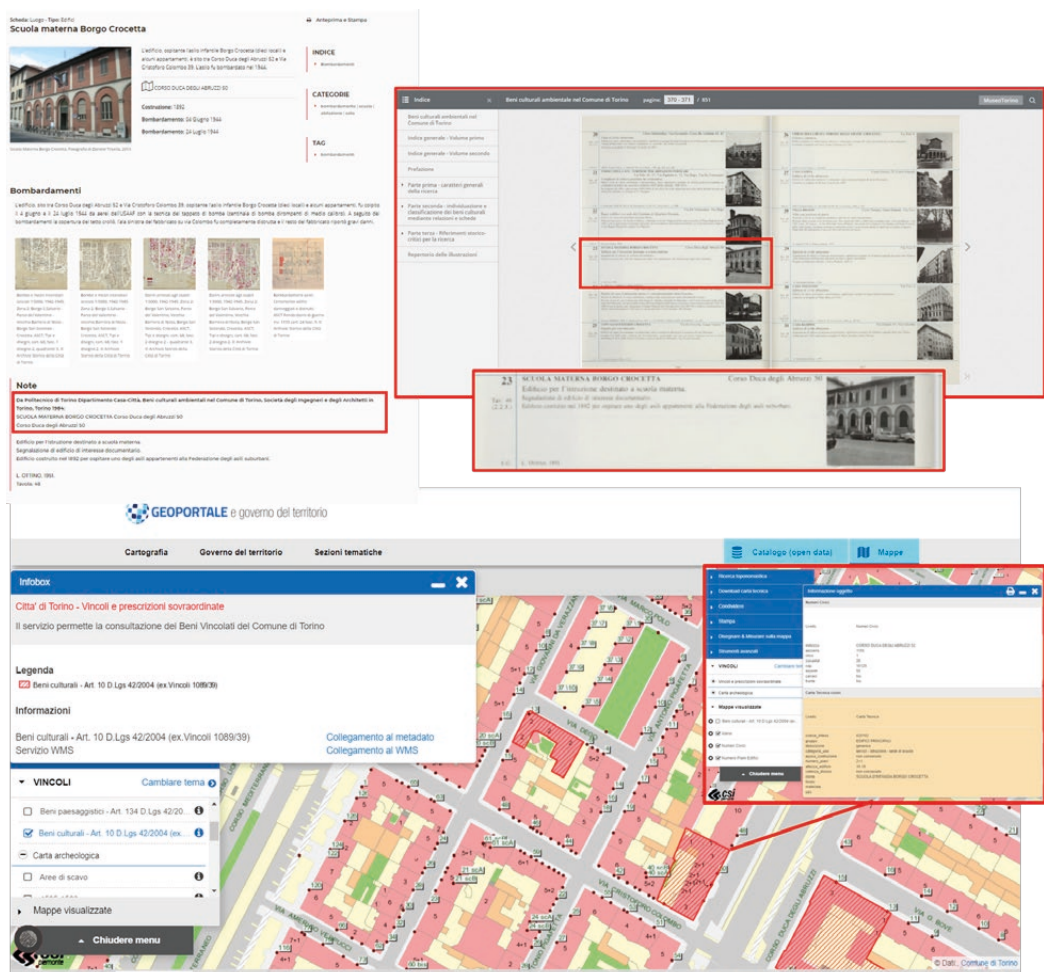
Scheda: Luogo - Tipo: Edifici
Scuola materna Borgo Crocetta

Anteprima e Stampa

L'edificio, ospitante l'asilo infantile Borgo Crocetta (oltre i locali e alcuni appartamenti), è sito tra Corso Duca degli Abruzzi 52 e Via Cristoforo Colombo 39. L'asilo fu bombardato nel 1944.

CORSO DUCA DEGLI ABRUZZI 50

Costruzione: 1892

Bombardamento: 30 Giugno 1944

Bombardamento: 24 Luglio 1944

INDICE

CATEGORIE

TAG

Bombardamenti

L'edificio, sito tra Corso Duca degli Abruzzi 52 e Via Cristoforo Colombo 39, ospitante l'asilo infantile Borgo Crocetta (oltre i locali e alcuni appartamenti), fu colpito il 4 giugno e il 24 luglio 1944 da aerei dell'USAAF con la tecnica del tappeto di bombe (bombe dirompenti di medio calibro). A seguito dei bombardamenti la copertura del tetto crollò; l'ala dell'edificio su Via Colombo fu completamente distrutta e il resto del fabbricato riportò gravi danni.

Note

Da Politecnico di Torino Dipartimento Casa-Città, Beni culturali ambientali nel Comune di Torino, Società degli Ingegneri e degli Architetti in Torino, Torino 1984.
SCUOLA MATERNA BORGO CROCETTA Corso Duca degli Abruzzi 50
Corso Duca degli Abruzzi 50

Edificio per l'istruzione destinato a scuola materna.
Segnalazione di edificio di interesse documentario.
Edificio costruito nel 1892 per ospitare uno degli asili appartenenti alla Federazione degli asili suburbani.

L. OTTINO, 1993.
Tavola: 48

Indice

Beni culturali ambientali nel Comune di Torino pagina 370 - 371 / 851

MuseoTorino

Beni culturali ambientali nel Comune di Torino
Indice generale - Volume primo
Indice generale - Volume secondo
Prefazione
Parte prima - caratteri generali della ricerca
Parte seconda - individuazione e classificazione dei beni culturali mediante relazioni e schede
Parte terza - Riferimenti storico-critici per la ricerca
Repertorio delle illustrazioni

23 SCUOLA MATERNA BORGO CROCETTA Corso Duca degli Abruzzi 50
Edificio per l'istruzione destinato a scuola materna.
Segnalazione di edificio di interesse documentario.
Edificio costruito nel 1892 per ospitare uno degli asili appartenenti alla Federazione degli asili suburbani.

GEOPORTALE e governo del territorio

Cartografia Governo del territorio Sezioni tematiche

Catalogo (open data) Mappe

Infobox

Citta' di Torino - Vincoli e prescrizioni sovraordinate

Il servizio permette la consultazione dei Beni Vincolati del Comune di Torino

Legenda

Beni culturali - Art. 10 D.Lgs 42/2004 (ex.Vincoli 1089/39)

Informazioni

Beni culturali - Art. 10 D.Lgs 42/2004 (ex.Vincoli 1089/39) Collegamento al metadato
Servizio WMS Collegamento al WMS

VINCOLI Cambiare tema

Beni paesaggistici - Art. 134 D.Lgs 42/20...
Beni culturali - Art. 10 D.Lgs 42/2004 (ex...
Carta archeologica
Aree di scavo

Mappe visualizzate

Chiudere menu

Ricerca toponomastica
Download carta tecnica
Condividi
Stampa
Disegnare & Misurare sulla mappa
Strumenti avanzati
VINCOLI Cambiare tema
Chiudere menu

Informazioni oggetto

Numeri Civici

Carta Tecnica

SCUOLA MATERNA BORGO CROCETTA

CORSO DUCA DEGLI ABRUZZI
VIA DUCA DEGLI ABRUZZI
VIA CRISTOFORO COLOMBO
VIA MARCO POLO
CORSO MEDITERRANEO
VIA AMERIGO VESPUCCI
VIA G. BOVE

© Dati: Comune di Torino